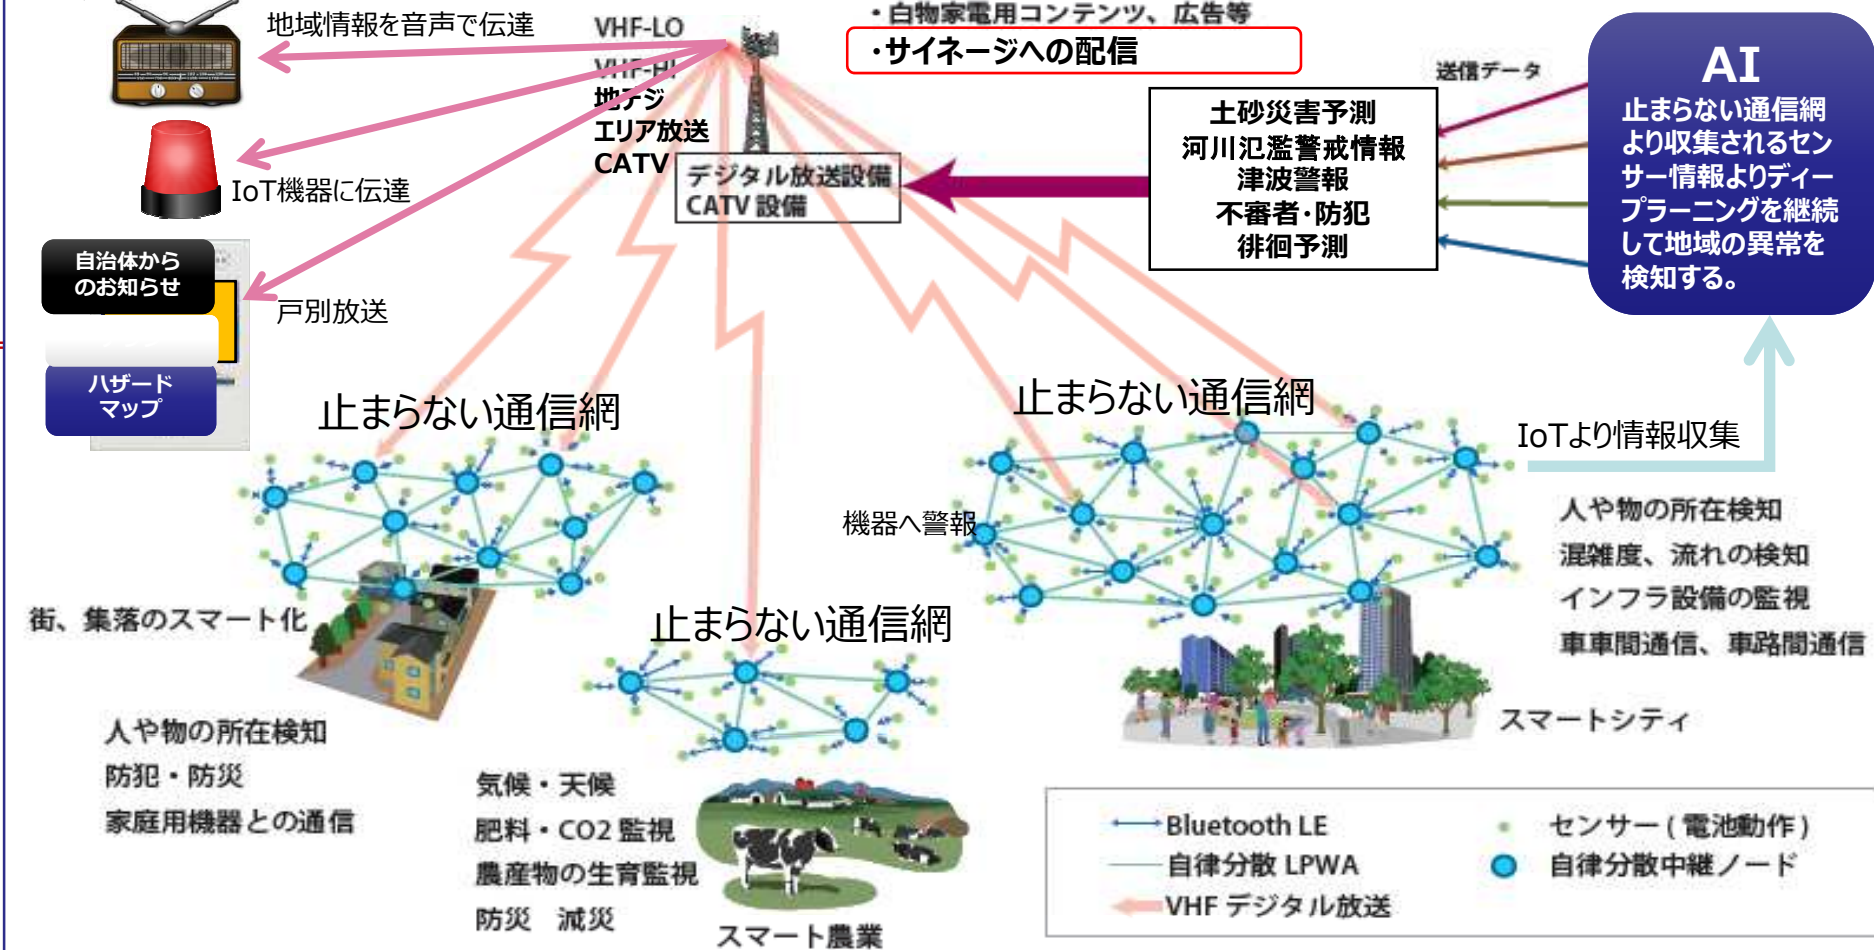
地域情報を音声で伝達

VHF-LO
VHF-HI
地デジ
エリア放送
CATV

・自物家電用コンテンツ、広告等
・サイネージへの配信

送信データ

AI
止まらない通信網より収集されたセンサー情報よりディープラーニングを継続して地域の異常を検知する。

IoT機器に伝達

自治体からのお知らせ

ハザードマップ

戸別放送

デジタル放送設備
CATV 設備

土砂災害予測
河川氾濫警戒情報
津波警報
不審者･防犯
徘徊予測

止まらない通信網

止まらない通信網

IoTより情報収集

機器へ警報

人や物の所在検知
混雑度、流れの検知
インフラ設備の監視
車車間通信、車路間通信

街、集落のスマート化

止まらない通信網

スマートシティ

人や物の所在検知
防犯・防災
家庭用機器との通信

気候・天候
肥料・CO2 監視
農産物の生育監視
防災　減災

スマート農業

Bluetooth LE
自律分散 LPWA
VHF デジタル放送
センサー(電池動作)
自律分散中継ノード